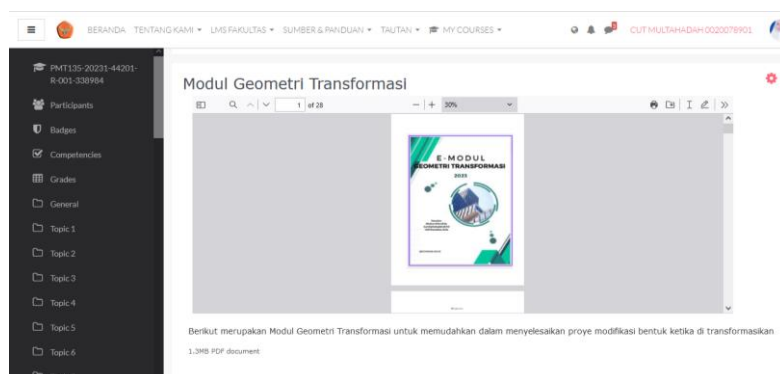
BERANDA TENTANG KAMI ▾ LMS FAKULTAS ▾ SUMBER & PANDUAN ▾ TAUTAN ▾ MY COURSES ▾

CUT MULTAHADAH 0020078901

PMT135-20231-44201-R-001-338984

Participants

Badges

Competencies

Grades

General

Topic 1

Topic 2

Topic 3

Topic 4

Topic 5

Topic 6

Modul Geometri Transformasi

1 of 28

30%

E-MODUL GEOMETRI TRANSFORMASI

2023

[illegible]

Berikut merupakan Modul Geometri Transformasi untuk memudahkan dalam menyelesaikan proye modifikasi bentuk ketika di transformasikan

1.3MB PDF document